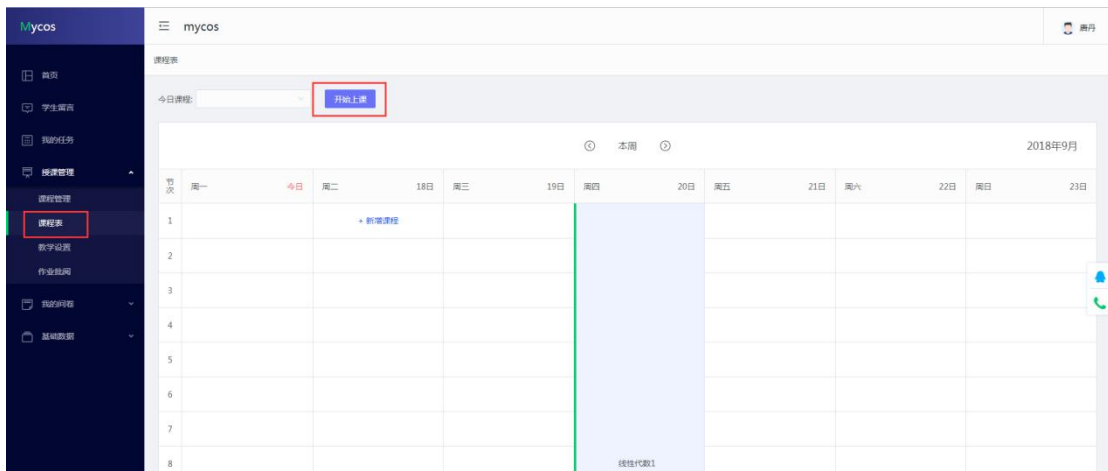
Mycos

首页
学生留言
我的任务
授课管理
课程管理
课程表
教学设置
作业批阅
我的问卷
基础数据

mycos

唐丹

课程表

今日课程:
开始上课

本周
2018年9月

| 节次 | 周一 今日 | 周二 18日 | 周三 19日 | 周四 20日 | 周五 21日 | 周六 22日 | 周日 23日 |
|---|---|---|---|---|---|---|---|
| 1 | | + 新增课程 | | | | | |
| 2 | | | | | | | |
| 3 | | | | | | | |
| 4 | | | | | | | |
| 5 | | | | | | | |
| 6 | | | | | | | |
| 7 | | | | | | | |
| 8 | | | | 线性代数1 | | | |